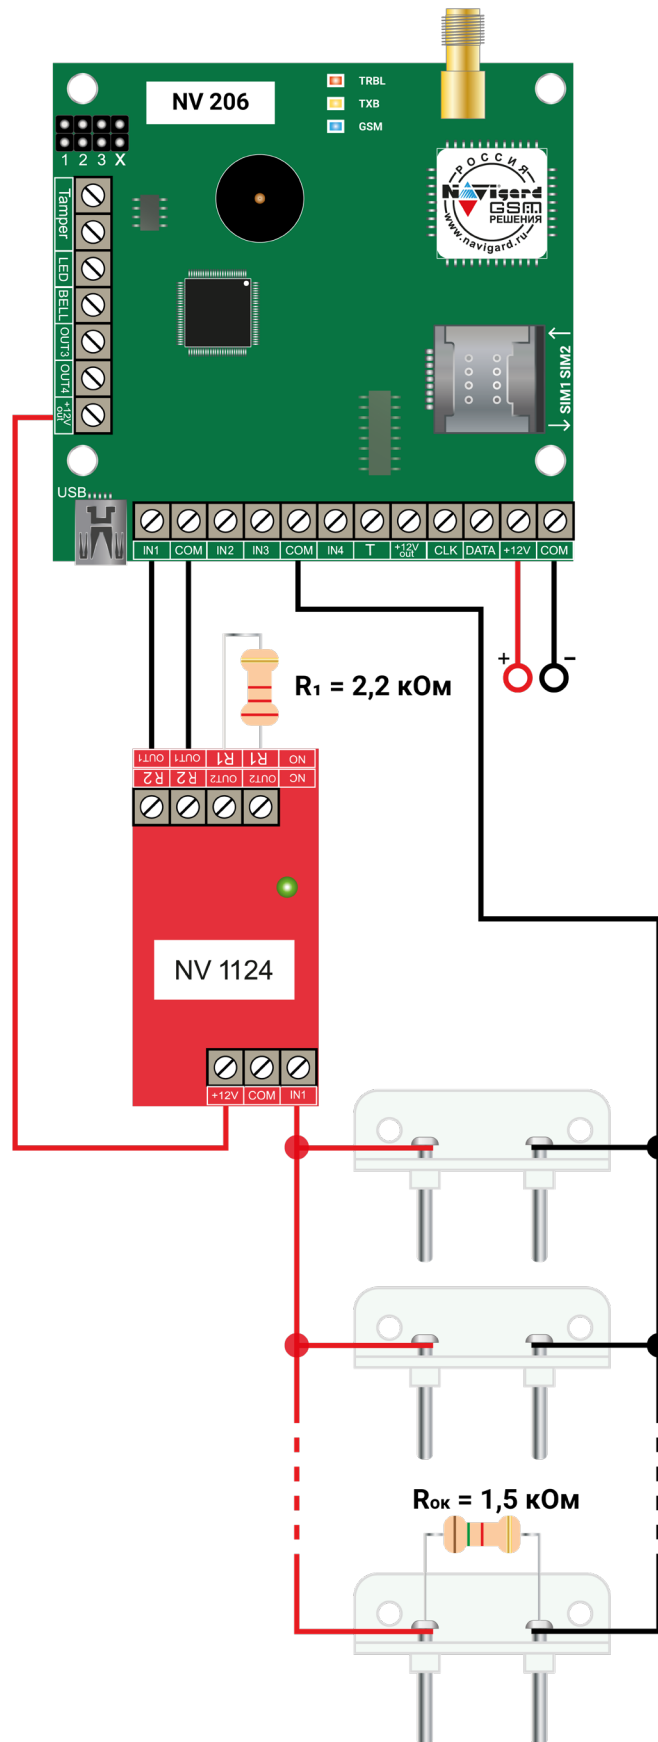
NV 206

TRBL
TXB
GSM

1 2 3 X

Tamper
LED
BELL
OUT3
OUT4
+12V out

РОССИЯ
Navigard
GSM
РЕШЕНИЯ
www.navigard.ru

SIM1 SIM2

USB

IN1 | COM | IN2 | IN3 | COM | IN4 | T | +12V out | CLK | DATA | +12V | COM

+ −

R₁ = 2,2 кОм

OUT1 OUT1 R1 R1 NO
R2 R2 OUT2 OUT2 NC

NV 1124

+12V COM IN1

Rок = 1,5 кОм